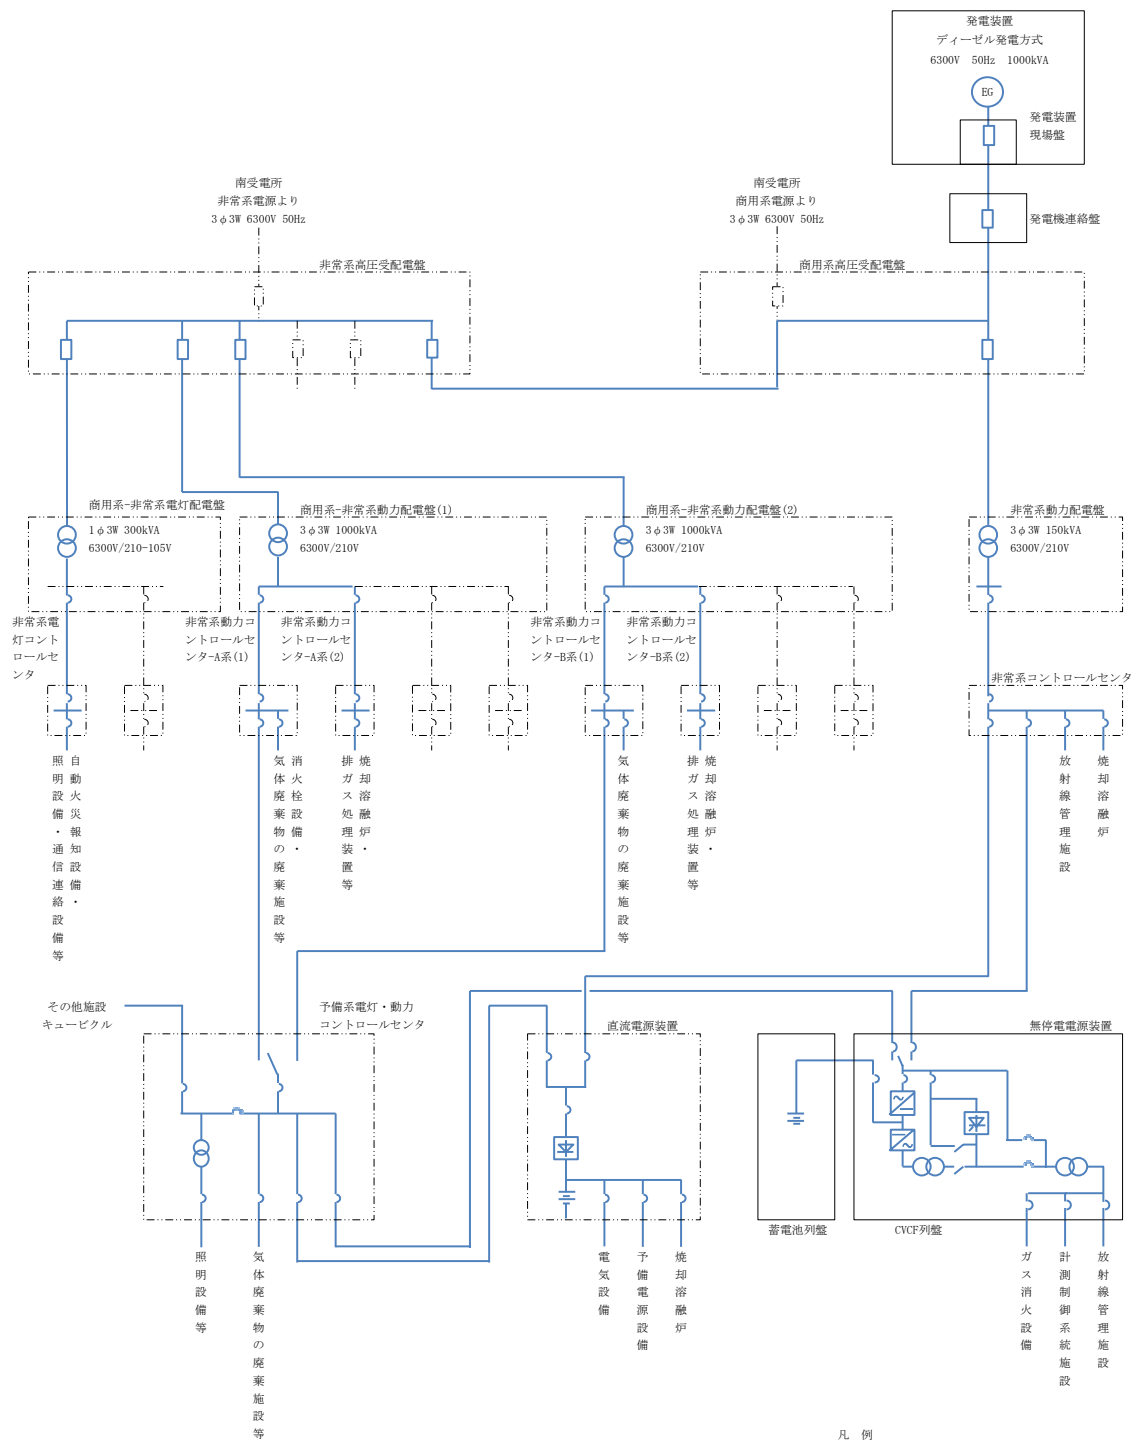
発電装置
ディーゼル発電方式
6300V　50Hz　1000kVA

EG

発電装置
現場盤

発電機連絡盤

南受電所
非常系電源より
3φ3W 6300V 50Hz

南受電所
商用系電源より
3φ3W 6300V 50Hz

非常系高圧受配電盤

商用系高圧受配電盤

商用系-非常系電灯配電盤
1φ3W 300kVA
6300V/210-105V

商用系-非常系動力配電盤(1)
3φ3W 1000kVA
6300V/210V

商用系-非常系動力配電盤(2)
3φ3W 1000kVA
6300V/210V

非常系動力配電盤
3φ3W 150kVA
6300V/210V

非常系電灯コントロールセンタ

非常系動力コントロールセンターA系(1)

非常系動力コントロールセンターA系(2)

非常系動力コントロールセンターB系(1)

非常系動力コントロールセンターB系(2)

非常系コントロールセンタ

照明設備・通信連絡設備等

自動火災報知設備・

気体廃棄物の廃棄施設等

消火栓設備・

排ガス処理装置等

焼却溶融炉・

気体廃棄物の廃棄施設等

排ガス処理装置等

焼却溶融炉・

放射線管理施設

焼却溶融炉

その他施設
キュービクル

予備系電灯・動力
コントロールセンタ

直流電源装置

無停電電源装置

蓄電池列盤

CVCF列盤

照明設備等

気体廃棄物の廃棄施設等

電気設備

予備電源設備

焼却溶融炉

ガス消火設備

計測制御系統施設

放射線管理施設

凡　例